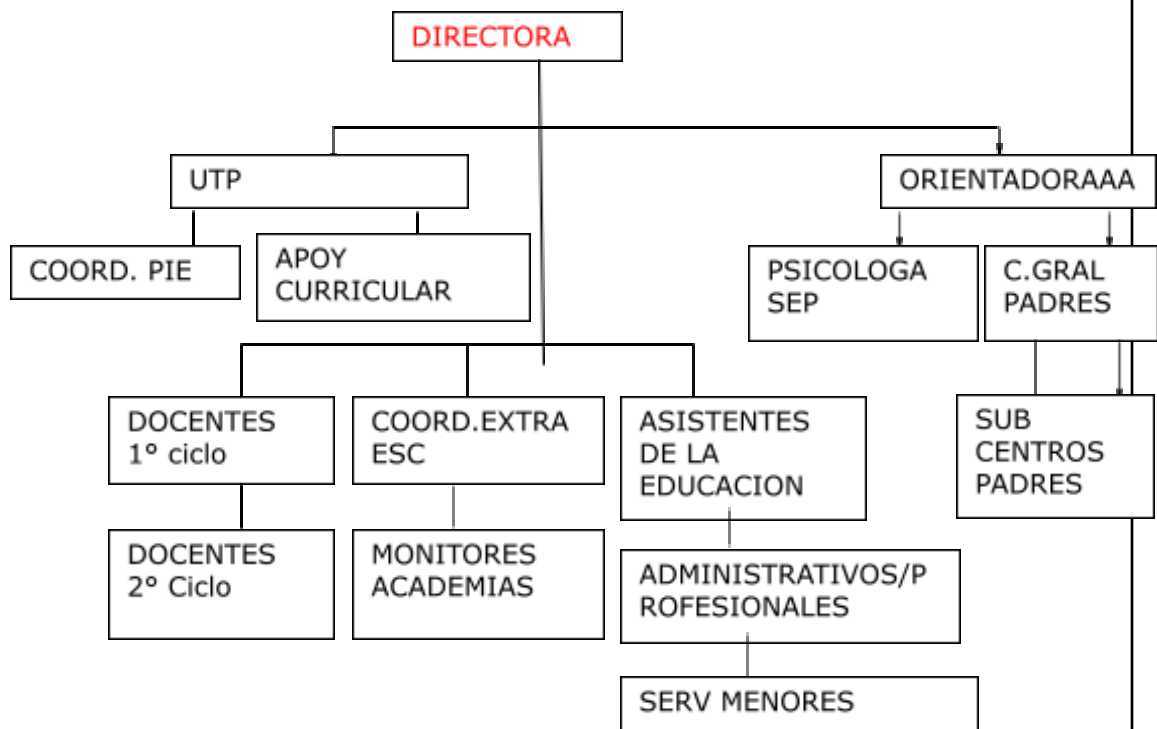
DIRECTORA

UTP

ORIENTADORAAA

COORD. PIE

APOY CURRICULAR

PSICOLOGA SEP

C.GRAL PADRES

DOCENTES 1° ciclo

COORD.EXTRA ESC

ASISTENTES DE LA EDUCACION

SUB CENTROS PADRES

DOCENTES 2° Ciclo

MONITORES ACADEMIAS

ADMINISTRATIVOS/PROFESIONALES

SERV MENORES